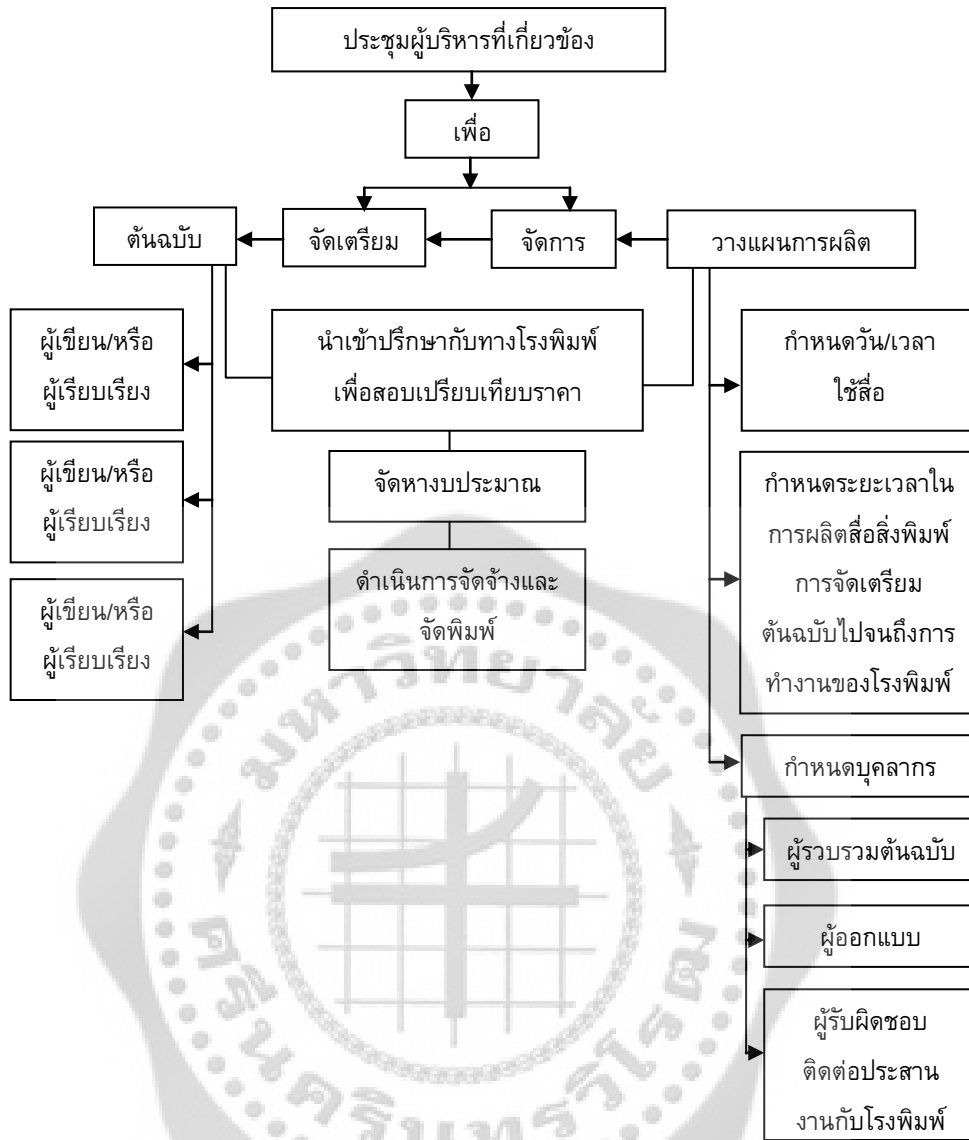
ประชุมผู้บริหารที่เกี่ยวข้อง

เพื่อ

ต้นฉบับ

จัดเตรียม

จัดการ

วางแผนการผลิต

ผู้เขียน/หรือ ผู้เรียบเรียง

ผู้เขียน/หรือ ผู้เรียบเรียง

ผู้เขียน/หรือ ผู้เรียบเรียง

นำเข้าปรึกษากับทางโรงพิมพ์ เพื่อสอบเปรียบเทียบราคา

จัดหางบประมาณ

ดำเนินการจัดจ้างและจัดพิมพ์

กำหนดวัน/เวลา ใช้สื่อ

กำหนดระยะเวลาใน การผลิตสื่อสิ่งพิมพ์ การจัดเตรียม ต้นฉบับไปจนถึงการ ทำงานของโรงพิมพ์

กำหนดบุคลากร

ผู้รวบรวมต้นฉบับ

ผู้ออกแบบ

ผู้รับผิดชอบ ติดต่อประสาน งานกับโรงพิมพ์

มหาวิทยาลัยศรีนครินทรวิโรฒ